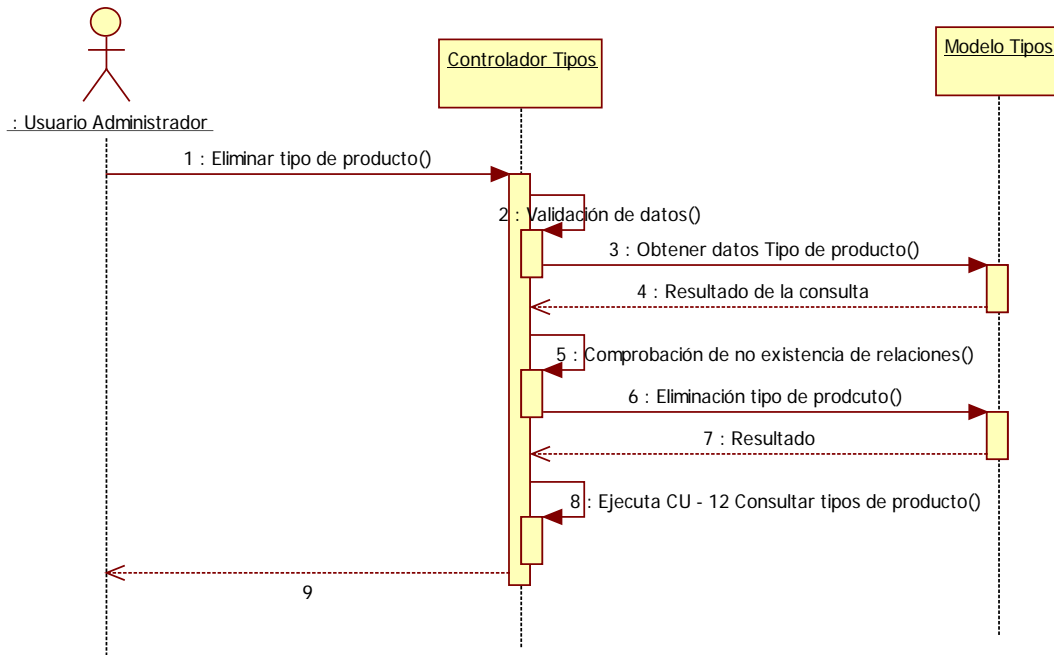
: Usuario Administrador

Controlador Tipos

Modelo Tipos

1 : Eliminar tipo de producto()

2 : Validación de datos()

3 : Obtener datos Tipo de producto()

4 : Resultado de la consulta

5 : Comprobación de no existencia de relaciones()

6 : Eliminación tipo de prodcuto()

7 : Resultado

8 : Ejecuta CU - 12 Consultar tipos de producto()

9